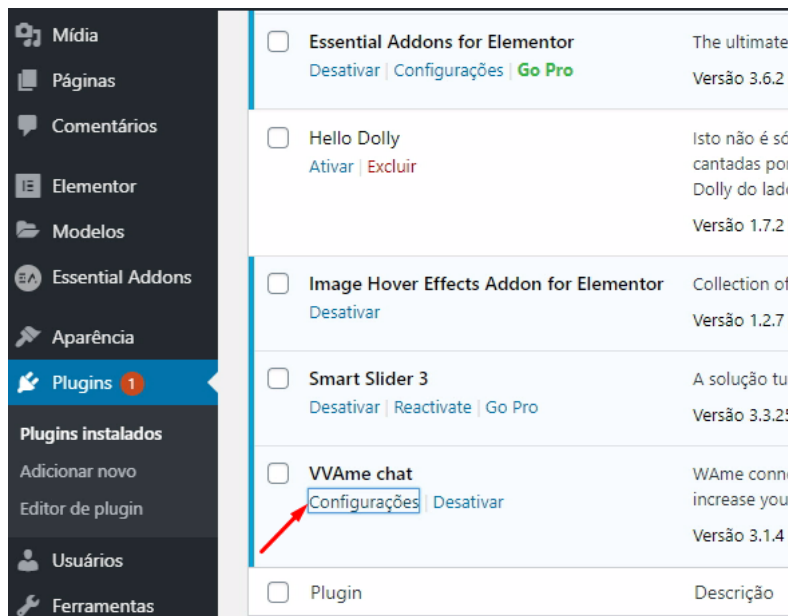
Mídia
Páginas
Comentários
Elementor
Modelos
Essential Addons
Aparência
Plugins 1
Plugins instalados
Adicionar novo
Editor de plugin
Usuários
Ferramentas

Essential Addons for Elementor
Desativar | Configurações | Go Pro
The ultimate
Versão 3.6.2

Hello Dolly
Ativar | Excluir
Isto não é só
cantadas por
Dolly do lado
Versão 1.7.2

Image Hover Effects Addon for Elementor
Desativar
Collection of
Versão 1.2.7

Smart Slider 3
Desativar | Reactivate | Go Pro
A solução tu
Versão 3.3.25

VVAme chat
Configurações | Desativar
WAme conn
increase you
Versão 3.1.4

Plugin
Descrição